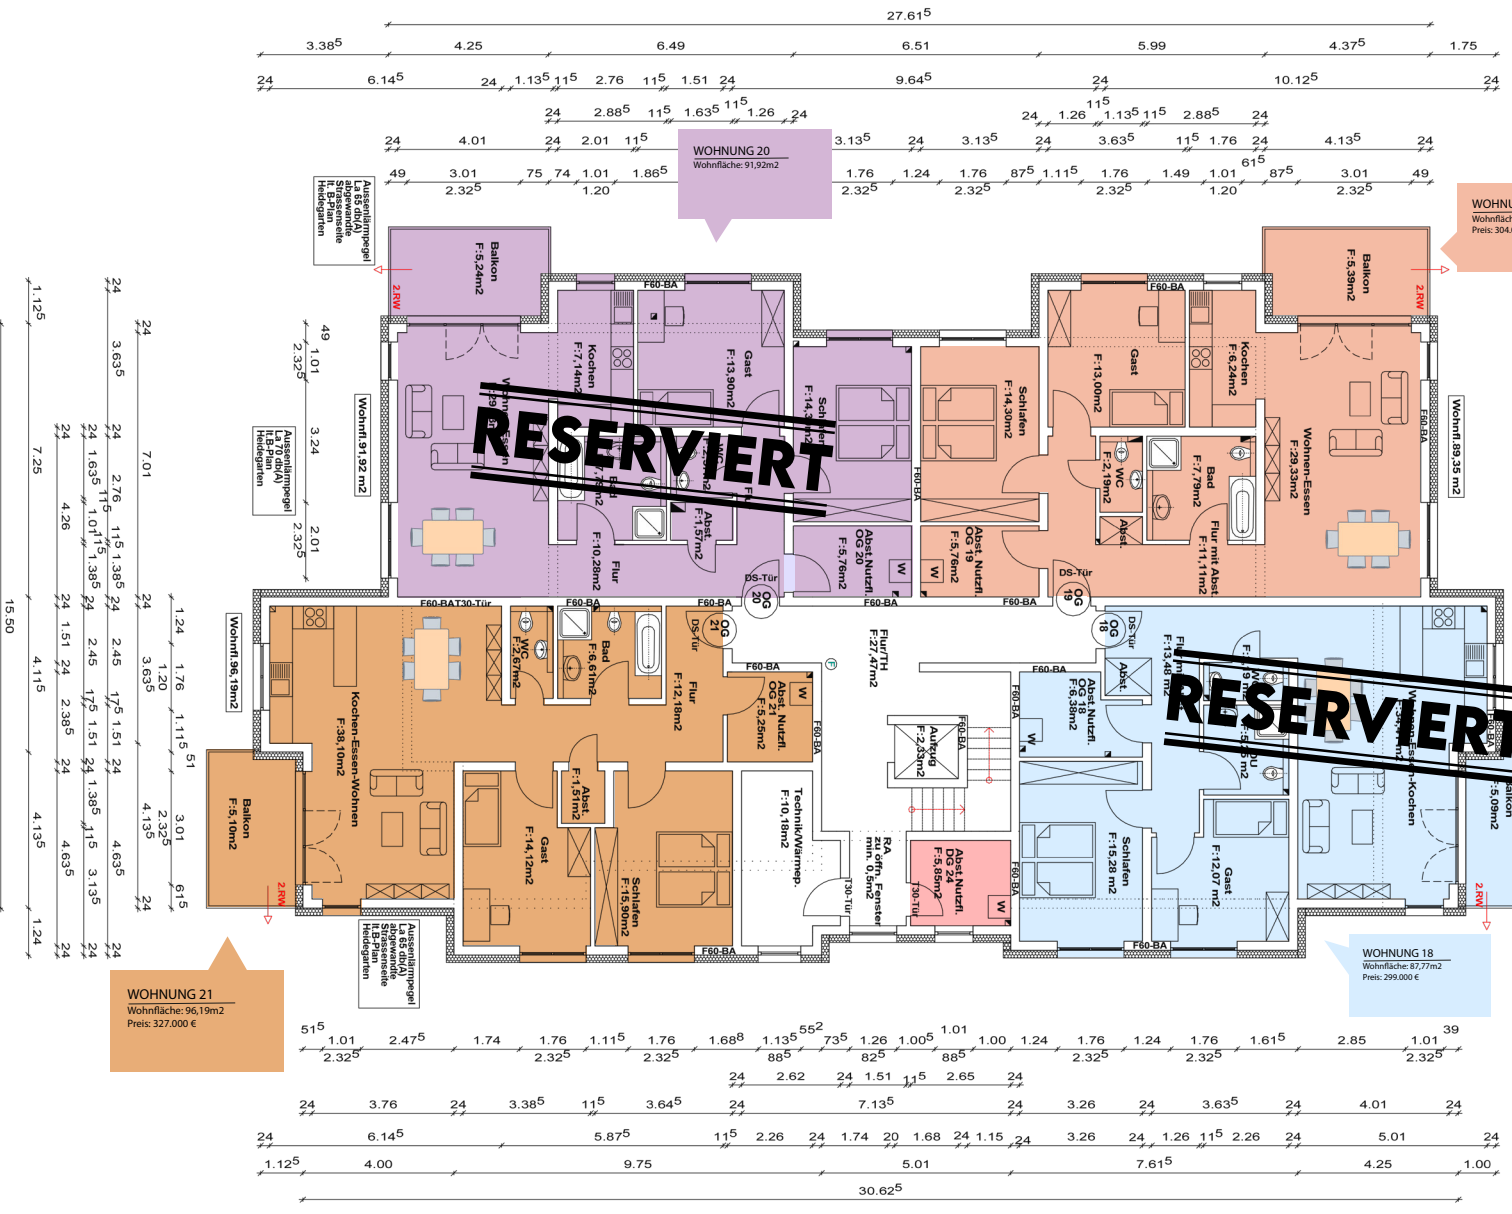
27.61⁵

3.38⁵ 4.25 6.49 6.51 5.99 4.37⁵ 1.75

24 6.14⁵ 24 1.13⁵ 11⁵ 2.76 11⁵ 1.51 24 9.64⁵ 24 10.12⁵ 24

24 2.88⁵ 11⁵ 1.63⁵ 11⁵ 1.26 24 24 1.26 11⁵ 1.13⁵ 11⁵ 2.88⁵ 24

24 4.01 24 2.01 11⁵ 3.13⁵ 24 3.13⁵ 24 3.63⁵ 11⁵ 1.76 24 4.13⁵ 24

49 3.01 75 74 1.01 1.86⁵ 1.76 1.24 1.76 87⁵ 1.11⁵ 1.76 1.49 1.01 61⁵ 87⁵ 3.01 49

2.32⁵ 1.20 2.32⁵ 2.32⁵ 2.32⁵ 1.20 2.32⁵

WOHNUNG 20
Wohnfläche: 91,92m2

WOHNU
Wohnfläch
Preis: 304.

Aussenlärmpegel La 65 db(A) abgewandte Strassenseite lt. B-Plan Heidegarten

Balkon F:5,24m2

2.RW

F60-BA

Kochen F:7,14m2

Gast F:13,90m2

Schlafen F:14,3 m2

RESERVIERT

Bad

Abst. F:1,57m2

Flur F:10,28m2

Abst. Nutzfl. OG 20 F:5,76m2

W

DS-Tür OG 20

Wohnfl.91,92 m2

Aussenlärmpegel La 70 db(A) lt.B-Plan Heidegarten

Schlafen F:14,30m2

F60-BA

Abst. Nutzfl. OG 19 F:5,76m2

W

Gast F:13,00m2

WC F:2,19m2

Abst.

Bad F:7,79m2

F60-BA

Kochen F:6,24m2

Balkon F:5,39m2

2.RW

Wohnen-Essen F:29,33m2

Flur mit Abst. F:11,11m2

DS-Tür OG 19

F60-BA

Wohnfl.89,35 m2

24 1.12⁵ 3.63⁵ 24 7.25 24 1.63⁵ 11⁵ 1.01¹⁵ 1.38⁵ 2.76 11⁵ 1.38⁵ 7.01 4.26 24 24 24 1.51 2.45 2.45 4.11⁵ 15.50 1.24 1.76 1.11⁵ 24 3.63⁵ 2.38⁵ 17⁵ 1.51 24 1.38⁵ 11⁵ 1.20 51 3.01 2.32⁵ 4.13⁵ 4.63⁵ 3.13⁵ 4.13⁵ 4.63⁵ 24 61⁵ 1.24 24 24

49 1.01 2.32⁵ 3.24 2.01 2.32⁵

Wohnfl.96,19m2

F60-BAT30-Tür

F60-BA

WC F:2,67m2

Bad F:6,61m2

DS-Tür OG 21

Flur F:12,18m2

F60-BA

Abst. Nutzfl. OG 21 F:5,25m2

W

F60-BA

Kochen-Essen-Wohnen F:38,10m2

Balkon F:5,10m2

2.RW

Abst. F:1,51m2

Gast F:14,12m2

Schlafen F:15,90m2

F60-BA

Flur/TH F:27,47m2

Aufzug F:2,33m2

F60-BA

Technik/Wärmep. F:10,10m2

T30-Tür

RA zu öffn. Fenster min. 0,5m2

Abst.Nutzfl. DG 24 F:5,85m2

T30-Tür

W

F60-BA

DS-Tür OG 18

F60-BA

Abst.

Abst. Nutzfl. OG 18 F:6,38m2

W

Flur F:13,48 m2

RESERVIERT

Wohnen-Essen-Kochen

Schlafen F:15,28 m2

Gast F:12,07 m2

F60-BA

Balkon F:5,09m2

2.RW

Aussenlärmpegel La 65 db(A) abgewandte Strassenseite lt.B-Plan Heidegarten

WOHNUNG 21
Wohnfläche: 96,19m2
Preis: 327.000 €

WOHNUNG 18
Wohnfläche: 87,77m2
Preis: 299.000 €

51⁵ 1.01 2.47⁵ 1.74 1.76 1.11⁵ 1.76 1.68⁸ 1.13⁵ 55² 73⁵ 1.26 1.00⁵ 1.01 1.00 1.24 1.76 1.24 1.76 1.61⁵ 2.85 1.01 39

2.32⁵ 2.32⁵ 2.32⁵ 88⁵ 82⁵ 88⁵ 2.32⁵ 2.32⁵ 2.32⁵

24 2.62 24 1.51 11⁵ 2.65 24

24 3.76 24 3.38⁵ 11⁵ 3.64⁵ 24 7.13⁵ 24 3.26 24 3.63⁵ 24 4.01 24

24 6.14⁵ 5.87⁵ 11⁵ 2.26 24 1.74 20 1.68 24 1.15 24 3.26 24 1.26 11⁵ 2.26 24 5.01 24

1.12⁵ 4.00 9.75 5.01 7.61⁵ 4.25 1.00

30.62⁵